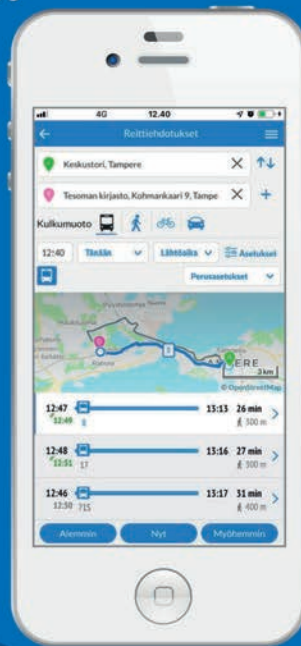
4G 12.40

Reittiehdotukset

Keskustori, Tampere

Tesoman kirjasto, Kohmankaari 9, Tampe

Kulkumuoto

12:40 Tänään Lähtöaika Asetukset

Perusasetukset

ERE

3 km

© OpenStreetMap

12:47 13:13 26 min
12:49 8 300 m

12:48 13:16 27 min
12:51 17 300 m

12:46 13:17 31 min
12:50 71S 400 m

Aiemmin Nyt Myöhemmin